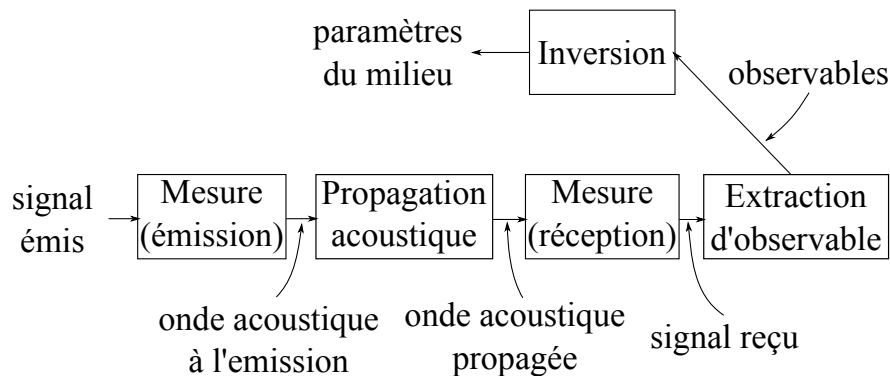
paramètres du milieu

Inversion

observables

signal émis

Mesure (émission)

Propagation acoustique

Mesure (réception)

Extraction d'observable

onde acoustique à l'emission

onde acoustique propagée

signal reçu